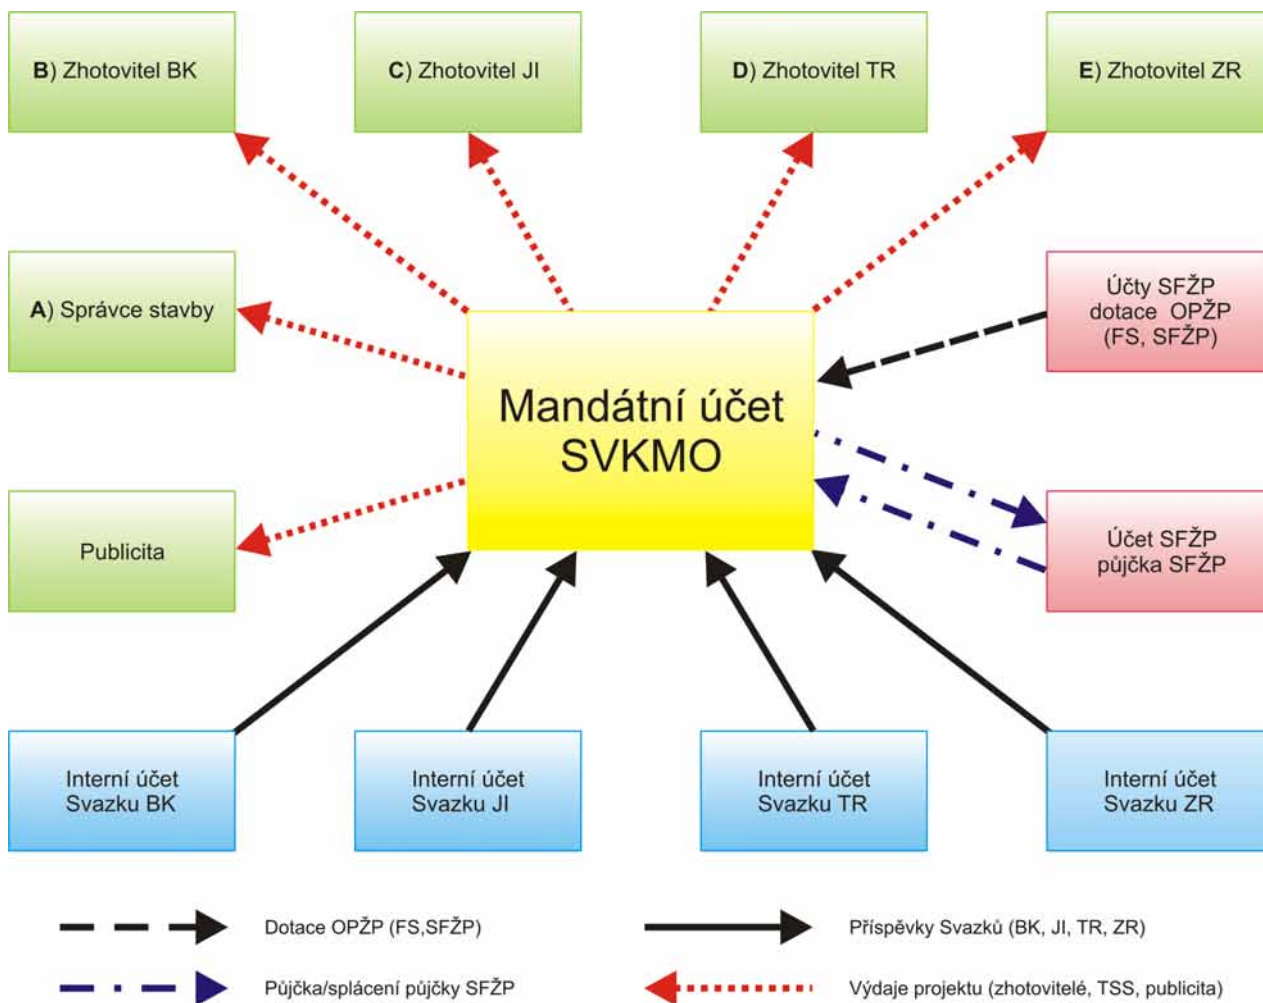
B) Zhotovitel BK

C) Zhotovitel JI

D) Zhotovitel TR

E) Zhotovitel ZR

A) Správce stavby

Účty SFŽP dotace OPŽP (FS, SFŽP)

Mandátní účet SVKMO

Publicita

Účet SFŽP půjčka SFŽP

Interní účet Svazku BK

Interní účet Svazku JI

Interní účet Svazku TR

Interní účet Svazku ZR

Dotace OPŽP (FS,SFŽP)

Příspěvky Svazků (BK, JI, TR, ZR)

Půjčka/splácení půjčky SFŽP

Výdaje projektu (zhotovitelé, TSS, publicita)